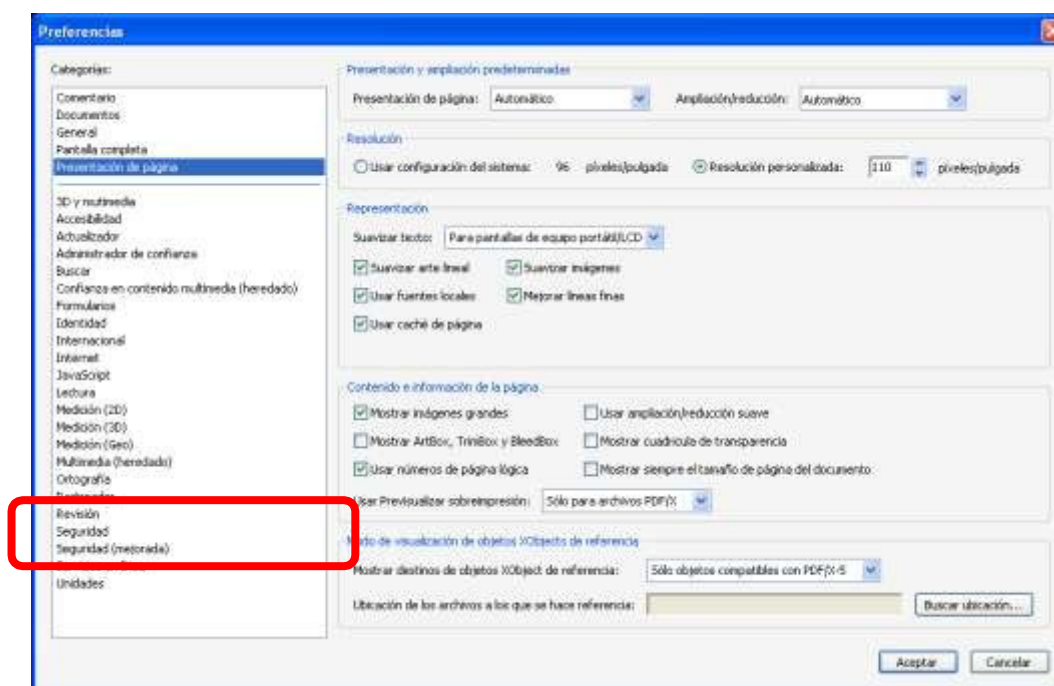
Preferencias

Categorías:

Comentario
Documentos
General
Pantalla completa
Presentación de página

3D y multimedia
Accesibilidad
Actualizador
Administrador de confianza
Buscar
Confianza en contenido multimedia (heredado)
Formularios
Identidad
Internacional
Internet
JavaScript
Lectura
Medición (2D)
Medición (3D)
Medición (Geo)
Multimedia (heredado)
Ortografía
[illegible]
Revisión
Seguridad
Seguridad (mejorada)
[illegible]
Unidades

Presentación y ampliación predeterminadas
Presentación de página: Automático
Ampliación/reducción: Automático

Resolución
Usar configuración del sistema: 96 píxeles/pulgada
Resolución personalizada: 110 píxeles/pulgada

Representación
Suavizar texto: Para pantallas de equipo portátil/LCD
Suavizar arte lineal
Suavizar imágenes
Usar fuentes locales
Mejorar líneas finas
Usar caché de página

Contenido e información de la página
Mostrar imágenes grandes
Usar ampliación/reducción suave
Mostrar ArtBox, TrimBox y BleedBox
Mostrar cuadrícula de transparencia
Usar números de página lógica
Mostrar siempre el tamaño de página del documento
Usar Previsualizar sobreimpresión: Sólo para archivos PDF/X

Modo de visualización de objetos XObjects de referencia
Mostrar destinos de objetos XObject de referencia: Sólo objetos compatibles con PDF/X-5
Ubicación de los archivos a los que se hace referencia:
Buscar ubicación...

Aceptar
Cancelar